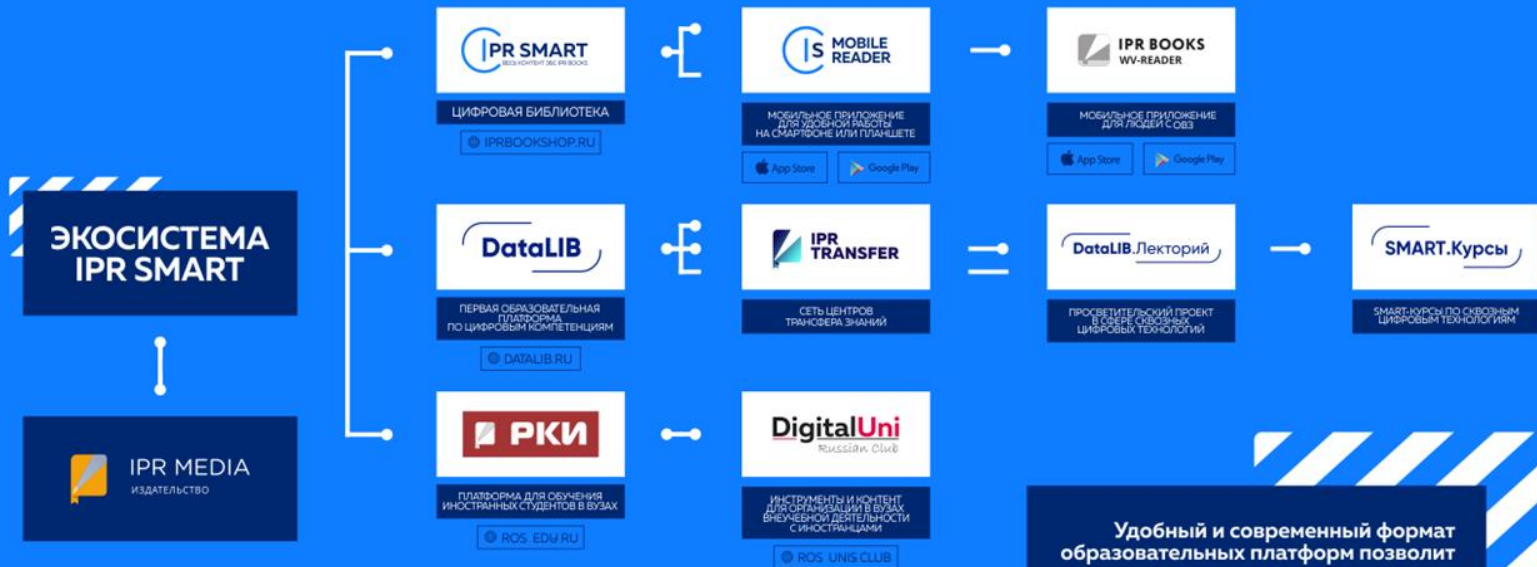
ЭКОСИСТЕМА IPR SMART

IPR MEDIA
ИЗДАТЕЛЬСТВО

IPR SMART
ВЕСЬ КОНТЕНТ ЭБС IPR BOOKS

ЦИФРОВАЯ БИБЛИОТЕКА

IPRBOOKSHOP.RU

IS MOBILE READER

МОБИЛЬНОЕ ПРИЛОЖЕНИЕ ДЛЯ УДОБНОЙ РАБОТЫ НА СМАРТФОНЕ ИЛИ ПЛАНШЕТЕ

App Store

Google Play

IPR BOOKS
WV-READER

МОБИЛЬНОЕ ПРИЛОЖЕНИЕ ДЛЯ ЛЮДЕЙ С ОВЗ

App Store

Google Play

DataLIB

ПЕРВАЯ ОБРАЗОВАТЕЛЬНАЯ ПЛАТФОРМА ПО ЦИФРОВЫМ КОМПЕТЕНЦИЯМ

DATALIB.RU

IPR TRANSFER

СЕТЬ ЦЕНТРОВ ТРАНСФЕРА ЗНАНИЙ

DataLIB.Лекторий

ПРОСВЕТИТЕЛЬСКИЙ ПРОЕКТ В СФЕРЕ СКВОЗНЫХ ЦИФРОВЫХ ТЕХНОЛОГИЙ

SMART.Курсы

SMART-КУРСЫ ПО СКВОЗНЫМ ЦИФРОВЫМ ТЕХНОЛОГИЯМ

РКИ

ПЛАТФОРМА ДЛЯ ОБУЧЕНИЯ ИНОСТРАННЫХ СТУДЕНТОВ В ВУЗАХ

ROS-EDU.RU

DigitalUni
Russian Club

ИНСТРУМЕНТЫ И КОНТЕНТ ДЛЯ ОРГАНИЗАЦИИ В ВУЗАХ ВНЕУЧЕБНОЙ ДЕЯТЕЛЬНОСТИ С ИНОСТРАНЦАМИ

ROS-UNIS.CLUB

Удобный и современный формат образовательных платформ позволит